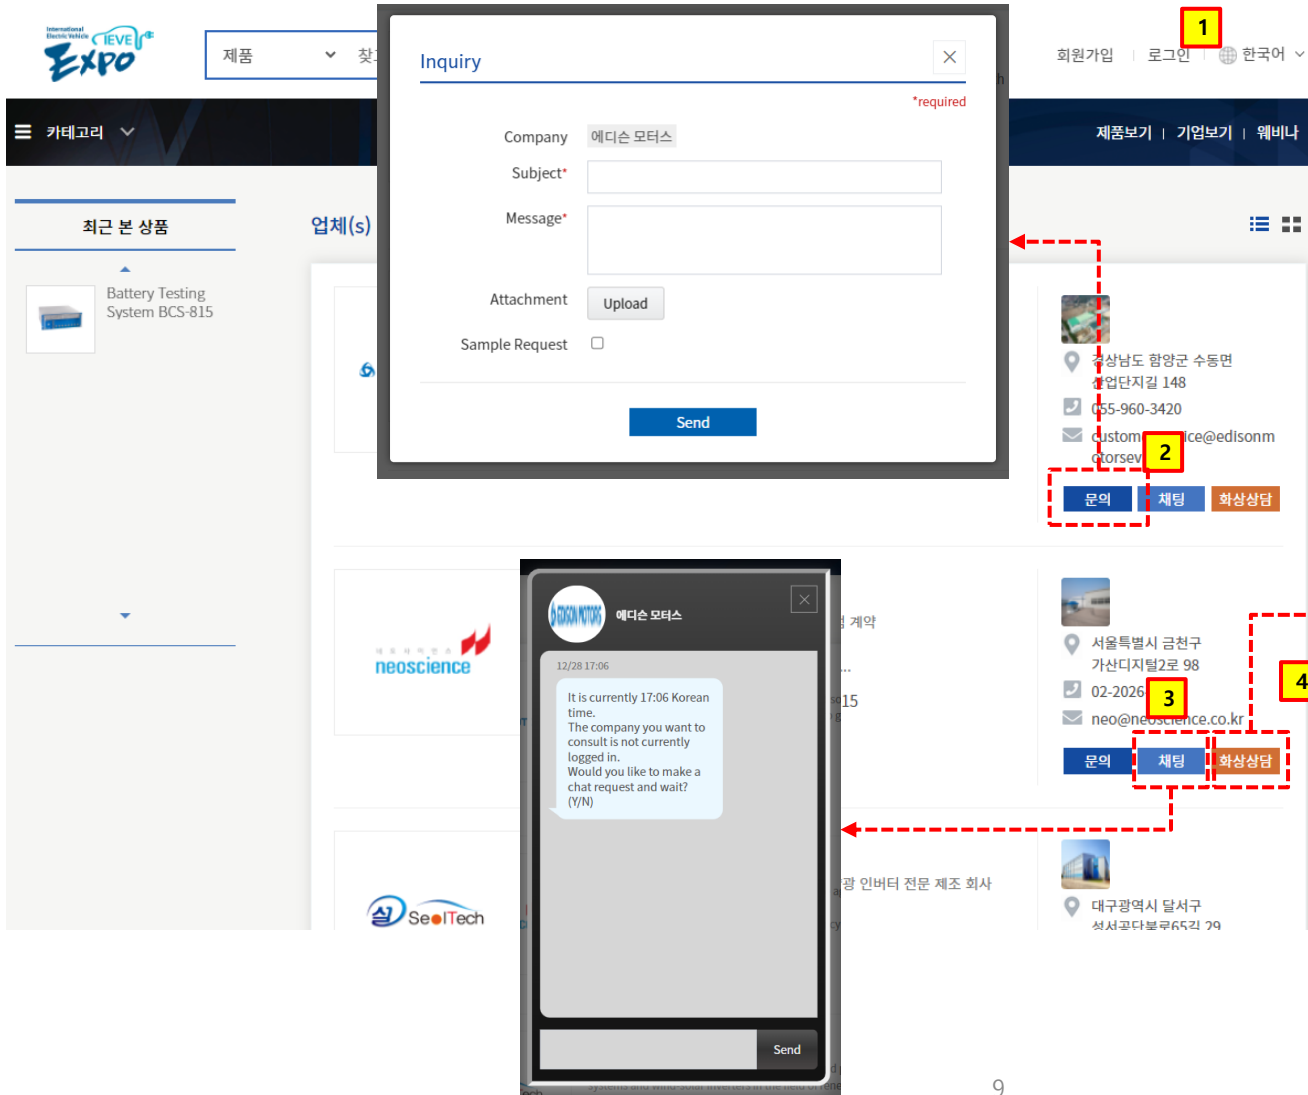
International Electric Vehicle IEVE Expo

제품

찾

회원가입 | 로그인 | 한국어

1

카테고리

제품보기 | 기업보기 | 웨비나

최근 본 상품

Battery Testing System BCS-815

업체(s)

Inquiry

*required

Company 에디슨 모터스

Subject*

Message*

Attachment Upload

Sample Request

Send

경상남도 함양군 수동면 농공단지길 148

055-960-3420

customerservice@edisonmotorsev

2

문의 채팅 화상상담

neoscience

에디슨 모터스

12/28 17:06

It is currently 17:06 Korean time.
The company you want to consult is not currently logged in.
Would you like to make a chat request and wait? (Y/N)

Send

계약

15

서울특별시 금천구 가산디지털2로 98

02-2026

3

neo@neoscience.co.kr

4

문의 채팅 화상상담

SeolTech

광 인버터 전문 제조 회사

대구광역시 달서구 성서공단북로65길 29

9